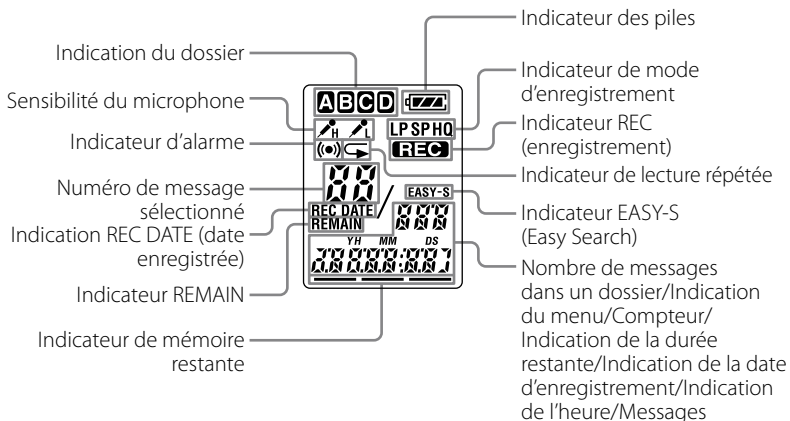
Indicateur des piles

Indication du dossier

Indicateur de mode d'enregistrement

Sensibilité du microphone

Indicateur d'alarme

Indicateur REC (enregistrement)

Indicateur de lecture répétée

Numéro de message sélectionné

Indication REC DATE (date enregistrée)

Indicateur EASY-S (Easy Search)

Indicateur REMAIN

Nombre de messages dans un dossier/Indication du menu/Compteur/ Indication de la durée restante/Indication de la date d'enregistrement/Indication de l'heure/Messages

Indicateur de mémoire restante

A B C D

H L

LP SP HQ

REC

EASY-S

REC DATE

REMAIN

YH MM DS